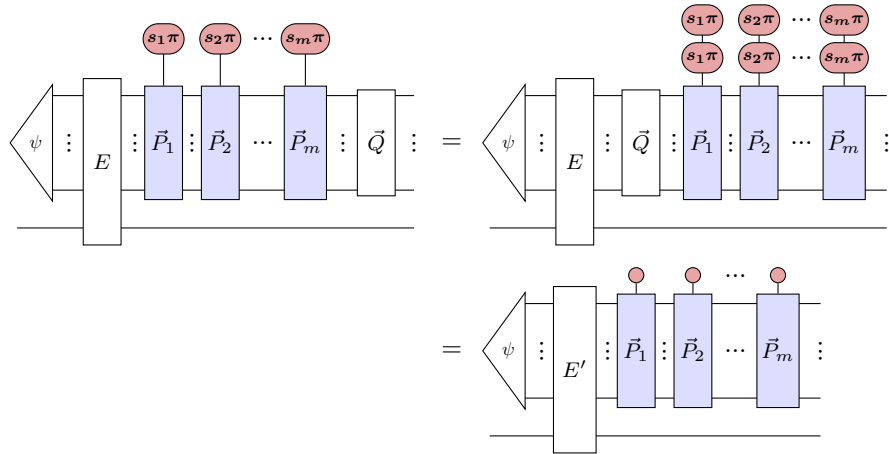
$s_1\pi$ $s_2\pi$ $\cdots$ $s_m\pi$

$\psi$ $\vdots$ $E$ $\vdots$ $\vec{P}_1$ $\vdots$ $\vec{P}_2$ $\cdots$ $\vec{P}_m$ $\vdots$ $\vec{Q}$ $\vdots$ $=$

$s_1\pi$ $s_2\pi$ $\cdots$ $s_m\pi$
$s_1\pi$ $s_2\pi$ $\cdots$ $s_m\pi$

$\psi$ $\vdots$ $E$ $\vdots$ $\vec{Q}$ $\vdots$ $\vec{P}_1$ $\vdots$ $\vec{P}_2$ $\cdots$ $\vec{P}_m$ $\vdots$

$\cdots$

$=$ $\psi$ $\vdots$ $E'$ $\vdots$ $\vec{P}_1$ $\vdots$ $\vec{P}_2$ $\cdots$ $\vec{P}_m$ $\vdots$